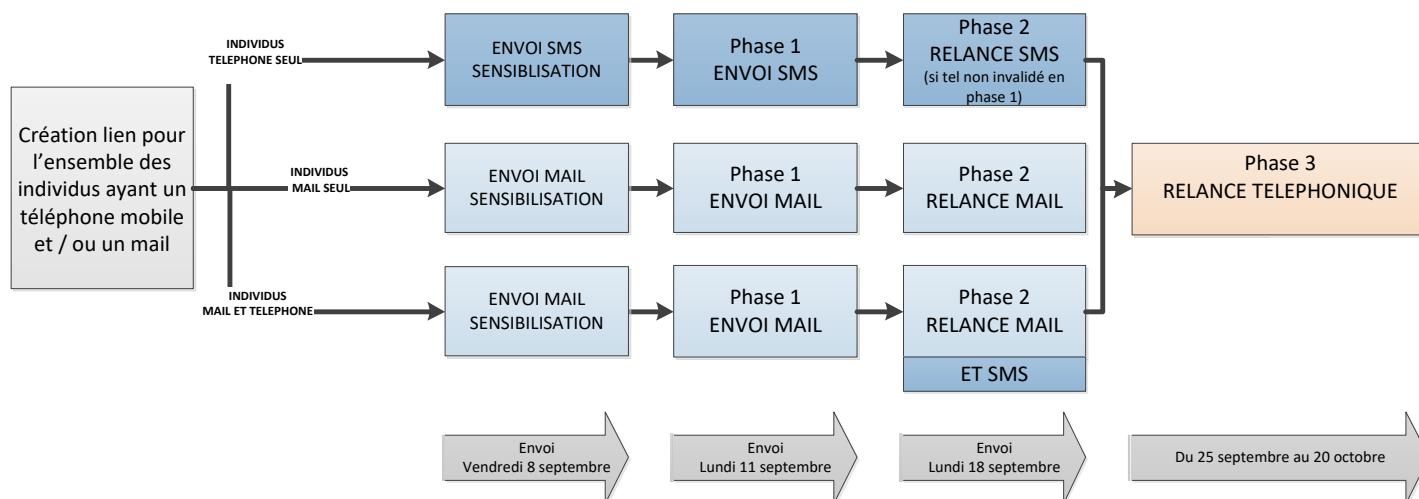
Création lien pour l'ensemble des individus ayant un téléphone mobile et / ou un mail

INDIVIDUS TELEPHONE SEUL

ENVOI SMS SENSIBILISATION

Phase 1 ENVOI SMS

Phase 2 RELANCE SMS (si tel non invalidé en phase 1)

INDIVIDUS MAIL SEUL

ENVOI MAIL SENSIBILISATION

Phase 1 ENVOI MAIL

Phase 2 RELANCE MAIL

INDIVIDUS MAIL ET TELEPHONE

ENVOI MAIL SENSIBILISATION

Phase 1 ENVOI MAIL

Phase 2 RELANCE MAIL

ET SMS

Phase 3 RELANCE TELEPHONIQUE

Envoi Vendredi 8 septembre

Envoi Lundi 11 septembre

Envoi Lundi 18 septembre

Du 25 septembre au 20 octobre